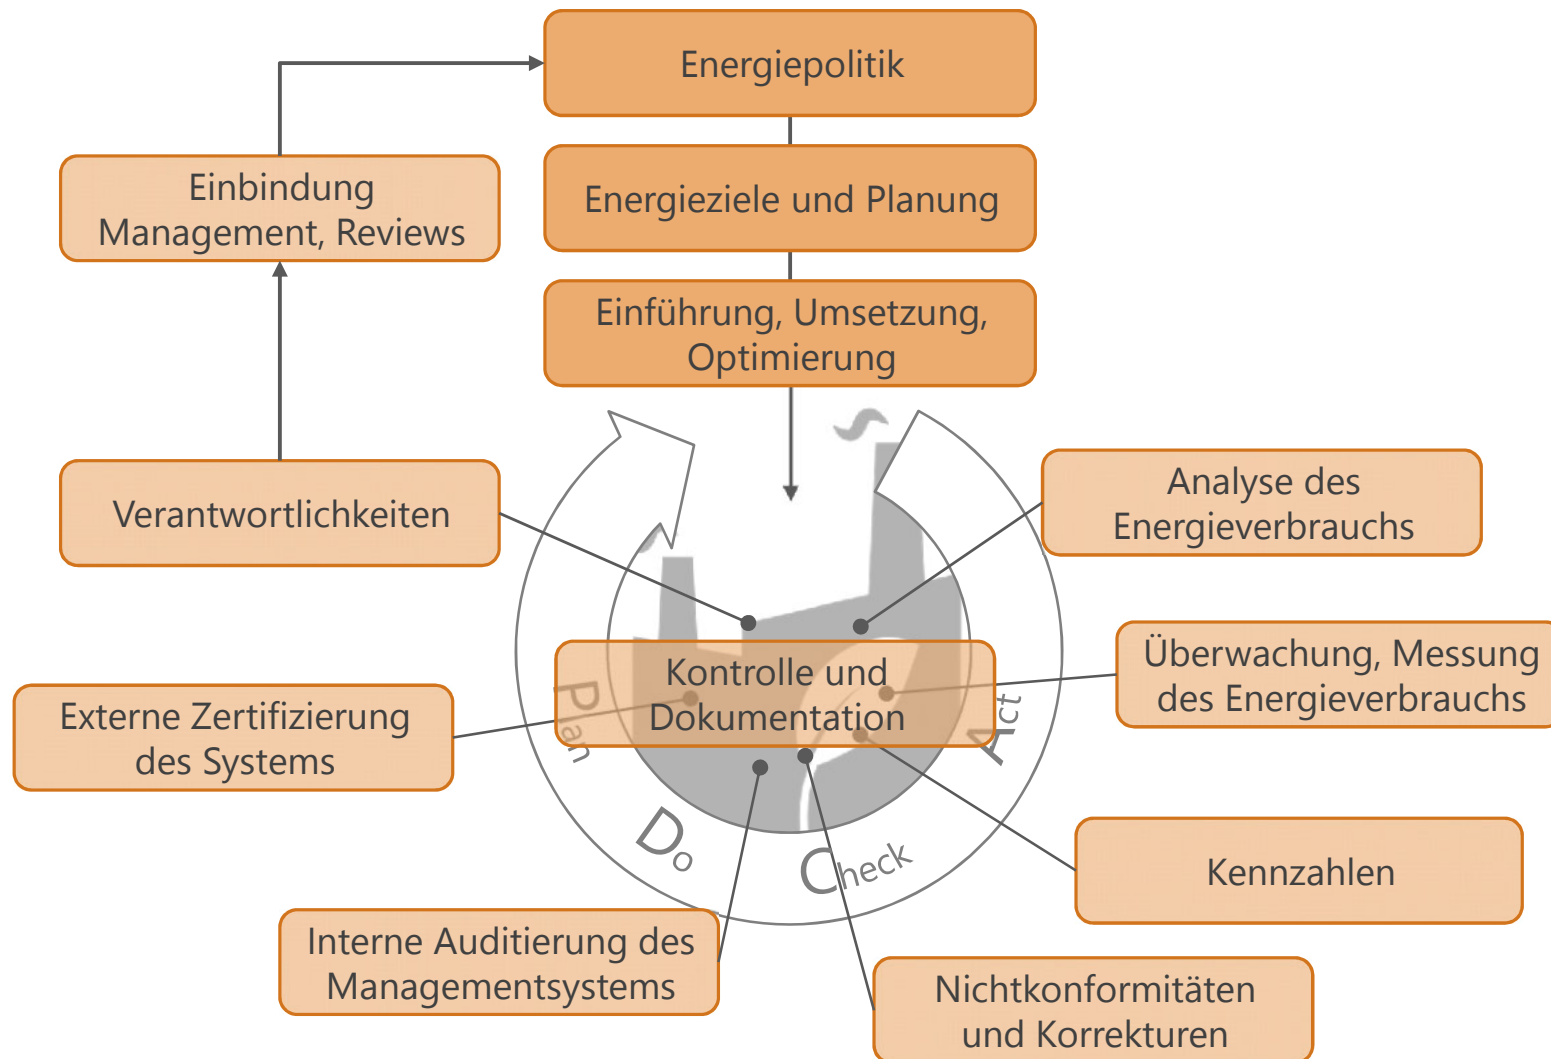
Energiepolitik

Einbindung Management, Reviews

Energieziele und Planung

Einführung, Umsetzung, Optimierung

Verantwortlichkeiten

Analyse des Energieverbrauchs

Kontrolle und Dokumentation

Überwachung, Messung des Energieverbrauchs

Externe Zertifizierung des Systems

Plan

Act

Do

Check

Kennzahlen

Interne Auditierung des Managementsystems

Nichtkonformitäten und Korrekturen